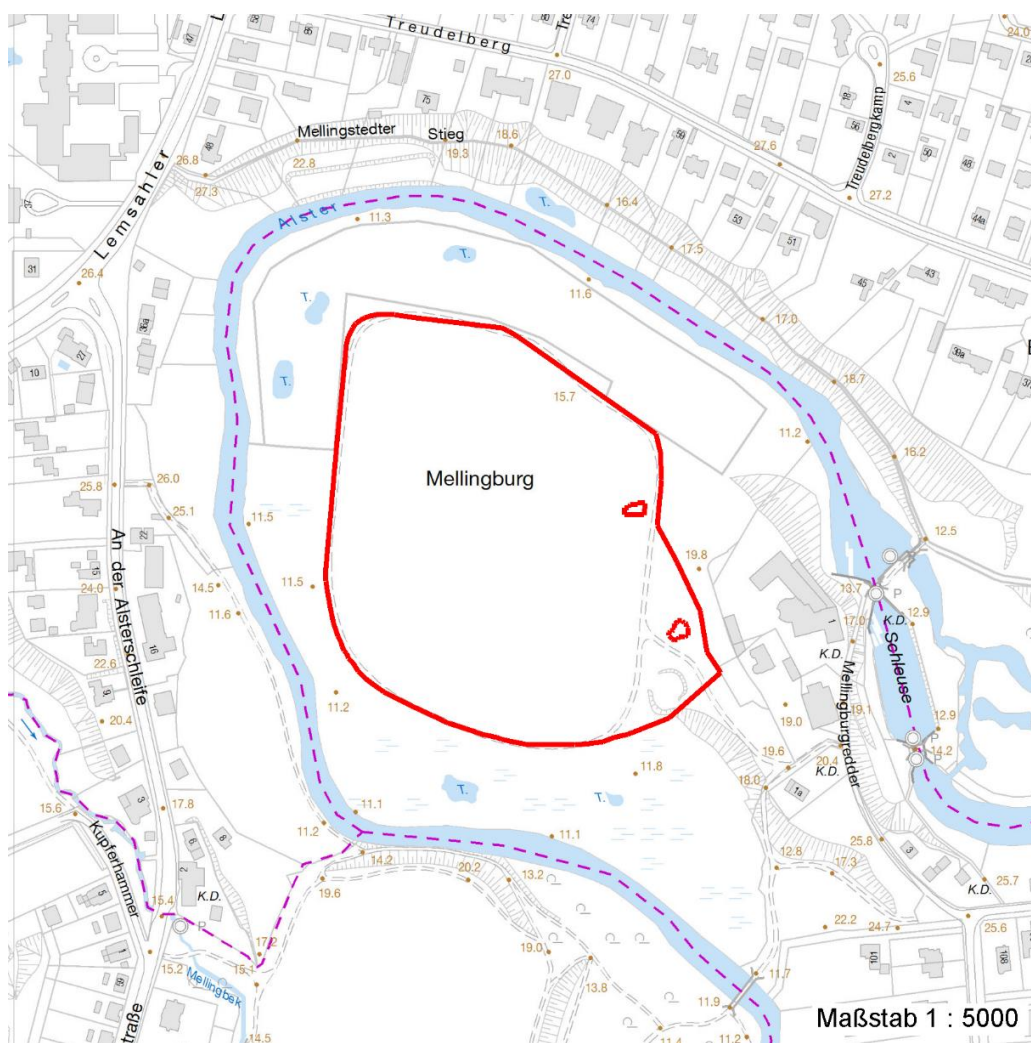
Treudelberg
Mellingstedter Stieg
Lemsahler
Alster
T.
T.
T.
T.
T.
T.
Treudelbergkamp
Mellingburg
An der Alsterschleife
Kupferhammer
Mellingbek
K.D.
K.D.
K.D.
K.D.
K.D.
Schleuse
Mellingburgredder
P
P
straße
24.0
27.0
25.6
26.8
22.8
19.3
18.6
27.3
27.6
27.2
16.4
11.3
17.5
26.4
11.6
17.0
15.7
18.7
11.2
16.2
26.0
25.8
25.1
11.5
12.5
19.8
24.0
14.5
11.5
13.7
12.9
11.6
17.0
22.6
11.2
19.1
19.0
12.9
20.4
14.2
19.6
20.4
18.0
11.8
15.6
17.8
11.1
11.2
11.1
12.8
25.8
14.2
20.2
17.3
13.2
25.7
15.4
19.6
17.2
22.2
24.7
25.6
19.0
15.2
15.1
13.8
11.7
11.9
11.2
11.4
14.5
47
55
85
74
75
48
59
18
4
56
2
50
46
52
51
44a
37
43
31
45
30a
21
10
30
3
22
16
15
1
9
3
6
2
5
1
1a
3
101
108
Maßstab 1 : 5000